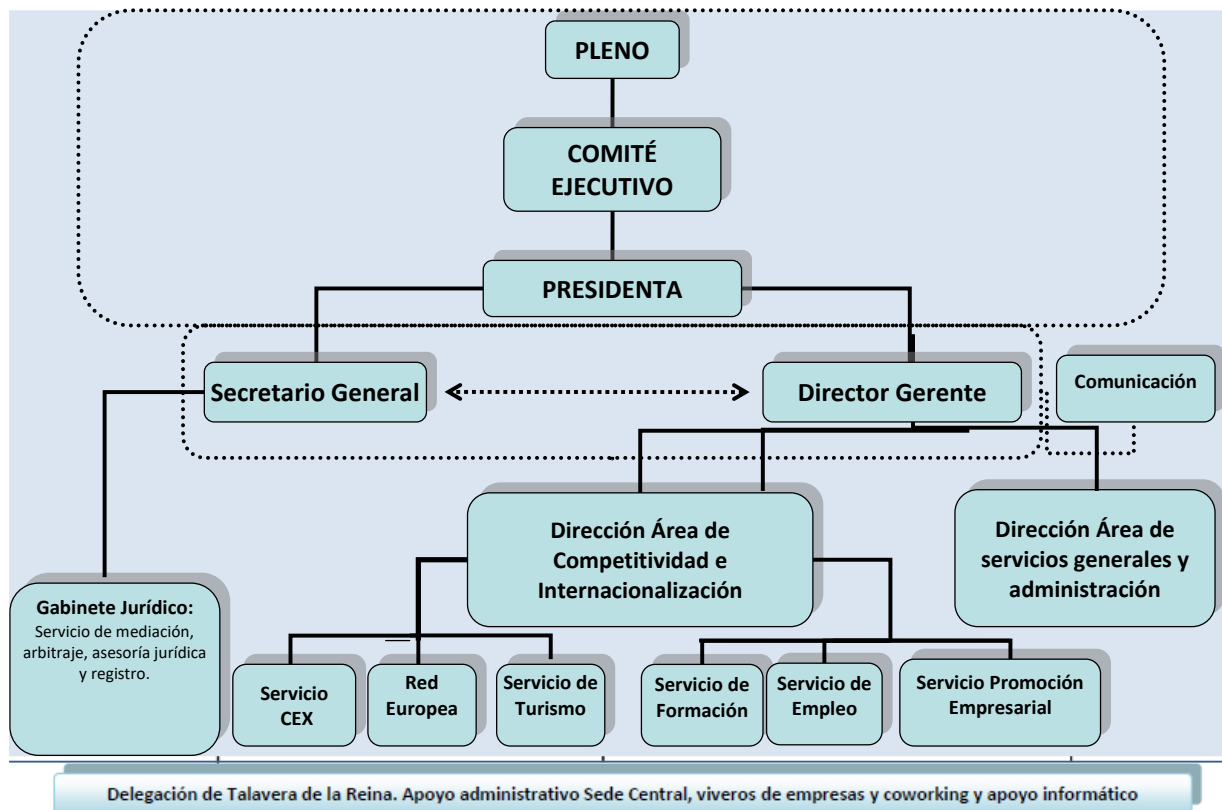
PLENO

COMITÉ EJECUTIVO

PRESIDENTA

Secretario General

Director Gerente

Comunicación

Dirección Área de Competitividad e Internacionalización

Dirección Área de servicios generales y administración

Gabinete Jurídico:
Servicio de mediación, arbitraje, asesoría jurídica y registro.

Servicio CEX

Red Europea

Servicio de Turismo

Servicio de Formación

Servicio de Empleo

Servicio Promoción Empresarial

Delegación de Talavera de la Reina. Apoyo administrativo Sede Central, viveros de empresas y coworking y apoyo informático